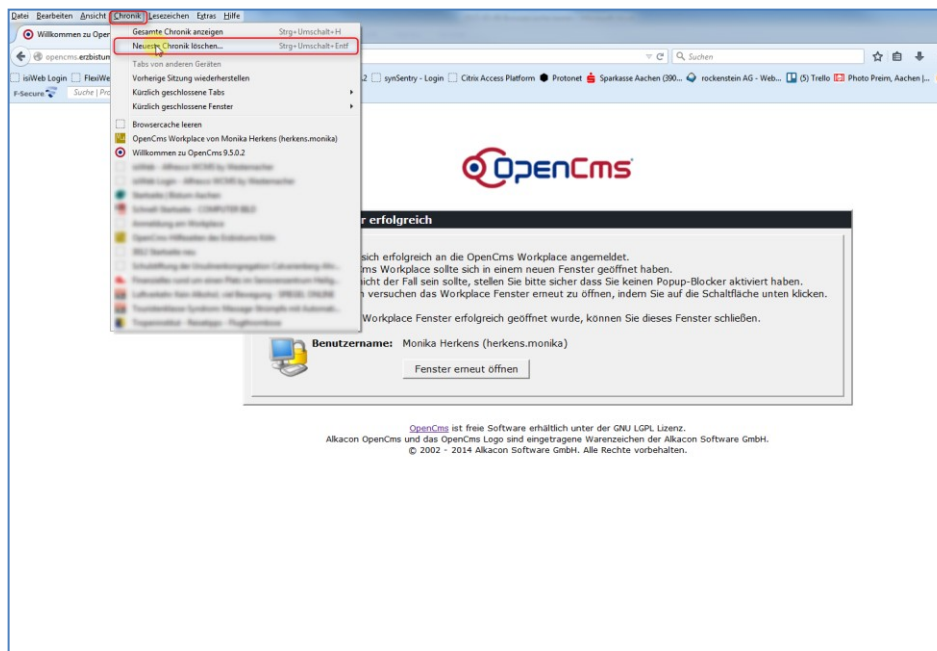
Datei Bearbeiten Ansicht Chronik Lesezeichen Extras Hilfe

Willkommen zu Oper

opencms.erzbistum

isiWeb Login FlexiWe

F-Secure Suche | Pro

Gesamte Chronik anzeigen Strg+Umschalt+H
Neueste Chronik löschen... Strg+Umschalt+Entf
Tabs von anderen Geräten
Vorherige Sitzung wiederherstellen
Kürzlich geschlossene Tabs
Kürzlich geschlossene Fenster
Browsercache leeren
OpenCms Workplace von Monika Herkens (herkens.monika)
Willkommen zu OpenCms 9.5.0.2
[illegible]
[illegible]
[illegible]
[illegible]
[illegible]
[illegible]
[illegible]
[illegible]
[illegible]
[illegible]
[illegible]
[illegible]

Suchen

2 synSentry - Login Citrix Access Platform Protonet Sparkasse Aachen (390... rockenstein AG - Web... (5) Trello Photo Preim, Aachen |...

OpenCms

r erfolgreich

sich erfolgreich an die OpenCms Workplace angemeldet.
ms Workplace sollte sich in einem neuen Fenster geöffnet haben.
icht der Fall sein sollte, stellen Sie bitte sicher dass Sie keinen Popup-Blocker aktiviert haben.
versuchen das Workplace Fenster erneut zu öffnen, indem Sie auf die Schaltfläche unten klicken.

Workplace Fenster erfolgreich geöffnet wurde, können Sie dieses Fenster schließen.

Benutzername: Monika Herkens (herkens.monika)

Fenster erneut öffnen

OpenCms ist freie Software erhältlich unter der GNU LGPL Lizenz.
Alkacon OpenCms und das OpenCms Logo sind eingetragene Warenzeichen der Alkacon Software GmbH.
© 2002 - 2014 Alkacon Software GmbH. Alle Rechte vorbehalten.